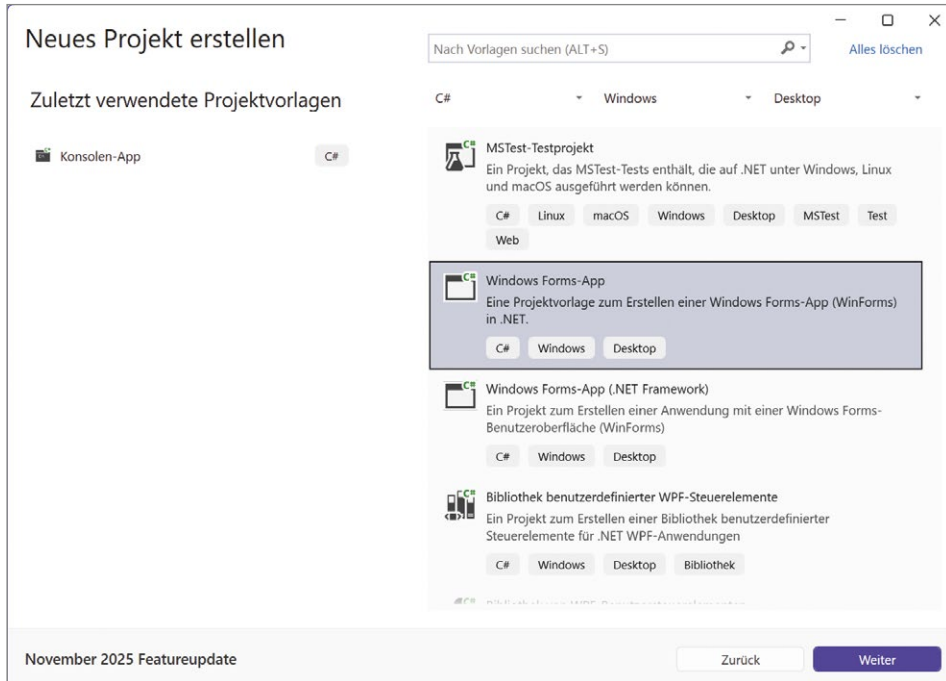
Neues Projekt erstellen

Nach Vorlagen suchen (ALT+S)

Alles löschen

Zuletzt verwendete Projektvorlagen

C#

Windows

Desktop

Konsolen-App C#

MSTest-Testprojekt
Ein Projekt, das MSTest-Tests enthält, die auf .NET unter Windows, Linux und macOS ausgeführt werden können.
C# Linux macOS Windows Desktop MSTest Test Web

Windows Forms-App
Eine Projektvorlage zum Erstellen einer Windows Forms-App (WinForms) in .NET.
C# Windows Desktop

Windows Forms-App (.NET Framework)
Ein Projekt zum Erstellen einer Anwendung mit einer Windows Forms-Benutzeroberfläche (WinForms)
C# Windows Desktop

Bibliothek benutzerdefinierter WPF-Steuerelemente
Ein Projekt zum Erstellen einer Bibliothek benutzerdefinierter Steuerelemente für .NET WPF-Anwendungen
C# Windows Desktop Bibliothek

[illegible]

November 2025 Featureupdate

Zurück

Weiter